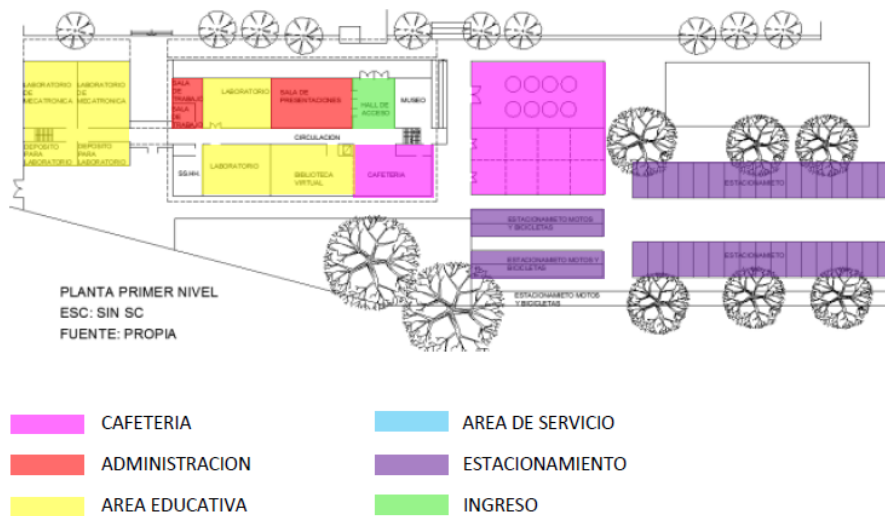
LABORATORIO DE MECATRONICA
LABORATORIO DE MECATRONICA
DEPOSITO PARA LABORATORIO
DEPOSITO PARA LABORATORIO
SALA DE TRABAJO
SALA DE TRABAJO
LABORATORIO
SALA DE PRESENTACIONES
HALL DE ACCESO
MUSEO
CIRCULACION
SS.HH.
LABORATORIO
BIBLIOTECA VIRTUAL
CAFETERIA
ESTACIONAMETO
ESTACIONAMETO MOTOS Y BICICLETAS
ESTACIONAMETO MOTOS Y BICICLETAS
ESTACIONAMETO
ESTACIONAMETO MOTOS Y BICICLETAS

PLANTA PRIMER NIVEL
ESC: SIN SC
FUENTE: PROPIA

CAFETERIA
ADMINISTRACION
AREA EDUCATIVA
AREA DE SERVICIO
ESTACIONAMIENTO
INGRESO